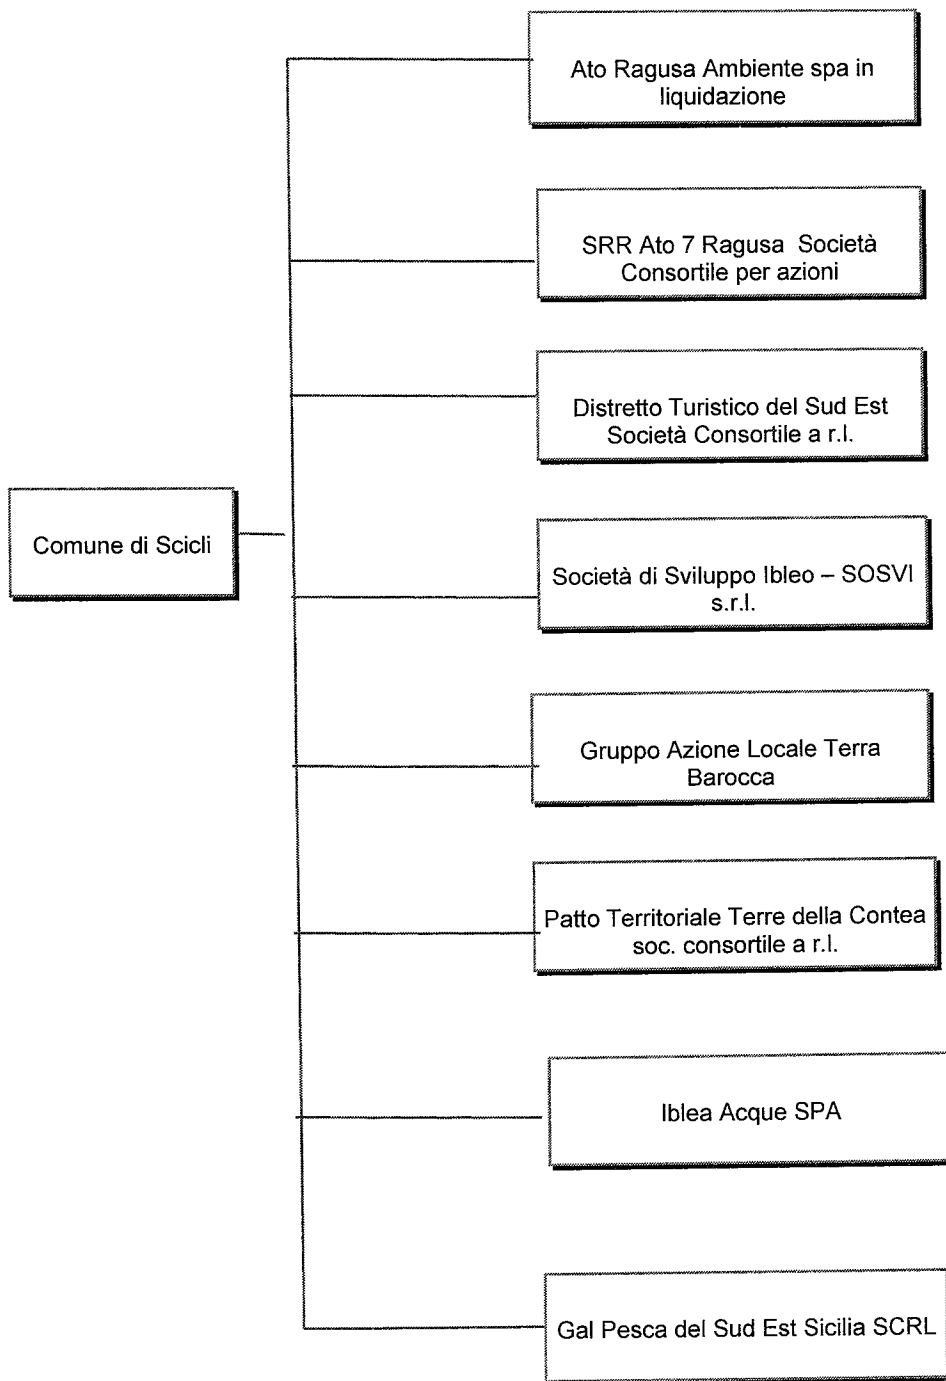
Comune di Scicli

Ato Ragusa Ambiente spa in liquidazione

SRR Ato 7 Ragusa Società Consortile per azioni

Distretto Turistico del Sud Est Società Consortile a r.l.

Società di Sviluppo Ibleo – SOSVI s.r.l.

Gruppo Azione Locale Terra Barocca

Patto Territoriale Terre della Contea soc. consortile a r.l.

Iblea Acque SPA

Gal Pesca del Sud Est Sicilia SCRL